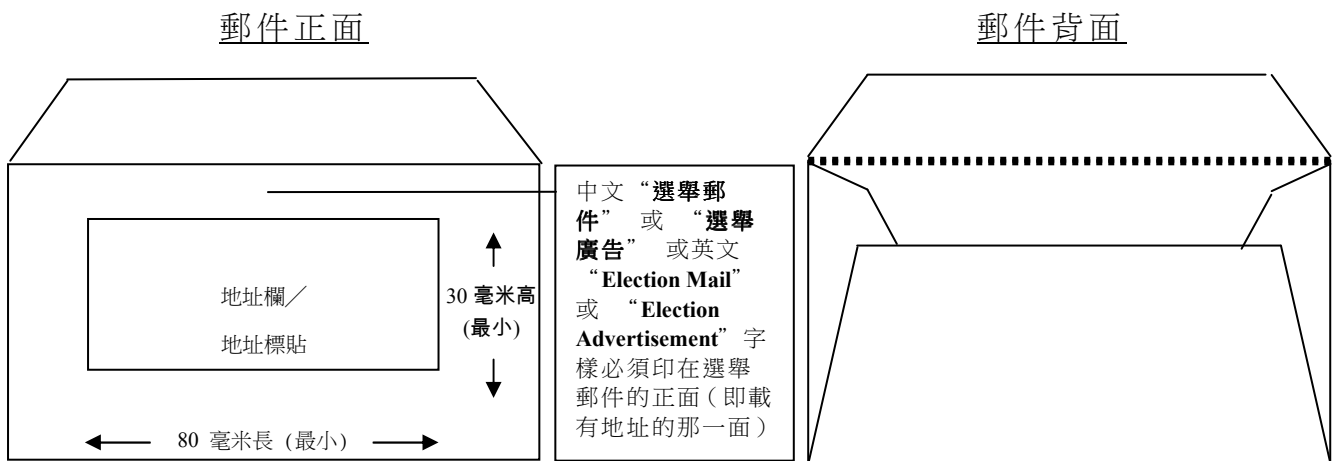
郵件正面

郵件背面

地址欄／

地址標貼

30 毫米高 (最小)

80 毫米長 (最小)

中文“**選舉郵件**”或“**選舉廣告**”或英文“**Election Mail**”或“**Election Advertisement**”字樣必須印在選舉郵件的正面（即載有地址的那一面）